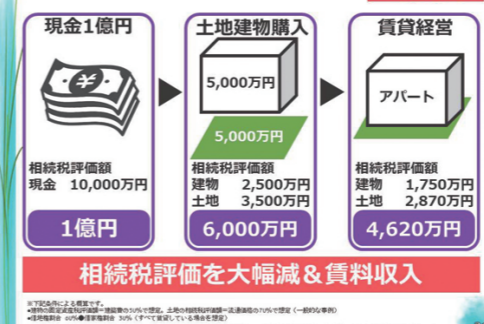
現金1億円

¥

相続税評価額
現金　10,000万円

1億円

土地建物購入

5,000万円

5,000万円

相続税評価額
建物　2,500万円
土地　3,500万円

6,000万円

賃貸経営

アパート

相続税評価額
建物　1,750万円
土地　2,870万円

4,620万円

相続税評価を大幅減＆賃料収入

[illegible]
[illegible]
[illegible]